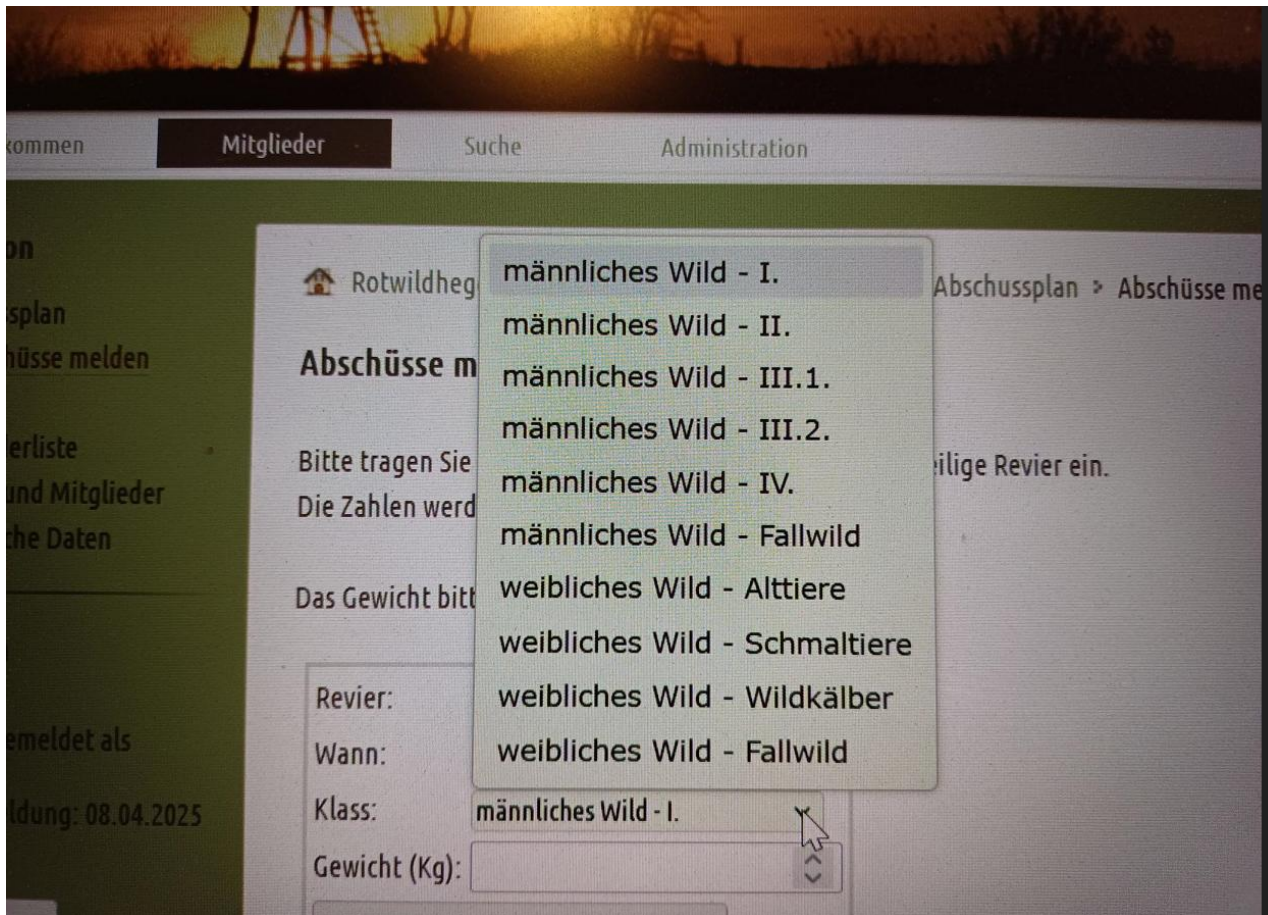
kommen Mitglieder Suche Administration

on
splan
hüsse melden

erliste
und Mitglieder
che Daten

emeldet als

ldung: 08.04.2025

Rotwildheg Abschussplan > Abschüsse me

Abschüsse m

Bitte tragen Sie ilige Revier ein.
Die Zahlen werd

Das Gewicht bitt

männliches Wild - I.
männliches Wild - II.
männliches Wild - III.1.
männliches Wild - III.2.
männliches Wild - IV.
männliches Wild - Fallwild
weibliches Wild - Alttiere
weibliches Wild - Schmaltiere
weibliches Wild - Wildkälber
weibliches Wild - Fallwild

Revier:
Wann:
Klass: männliches Wild - I.
Gewicht (Kg):